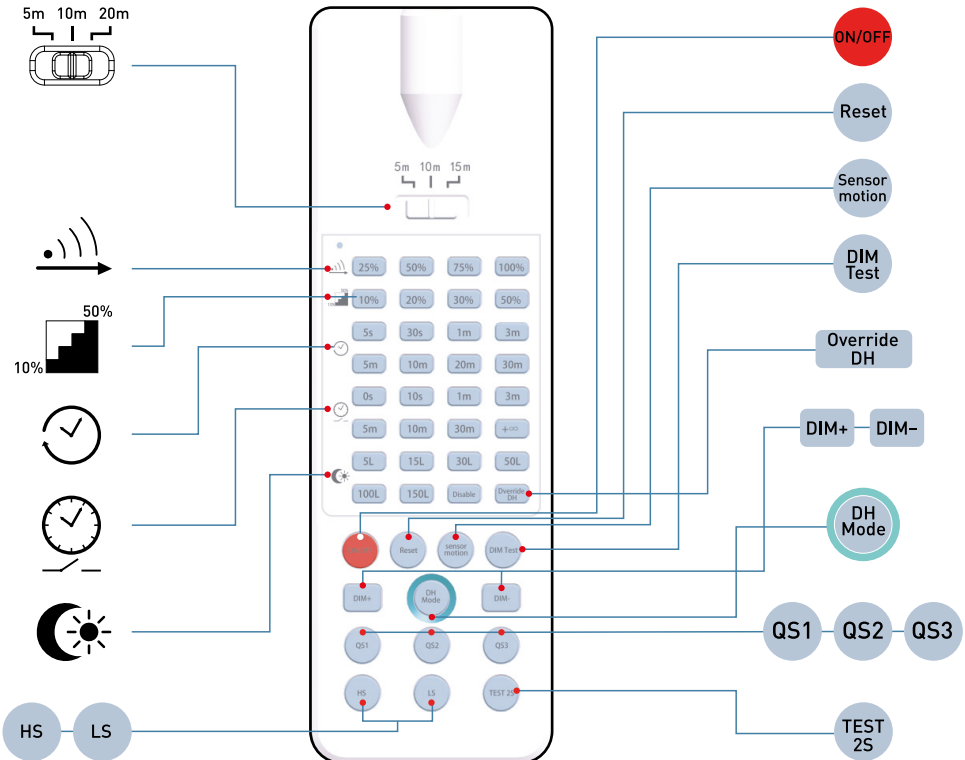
5m 10m 20m

50%

10%

HS LS

5m 10m 15m

25% 50% 75% 100%

10% 20% 30% 50%

5s 30s 1m 3m

5m 10m 20m 30m

0s 10s 1m 3m

5m 10m 30m +∞

5L 15L 30L 50L

100L 150L Disable Override DH

ON/OFF Reset sensor motion DIM Test

DIM+ DH Mode DIM-

QS1 QS2 QS3

HS LS TEST 2S

ON/OFF

Reset

Sensor motion

DIM Test

Override DH

DIM+ DIM-

DH Mode

QS1 QS2 QS3

TEST 2S